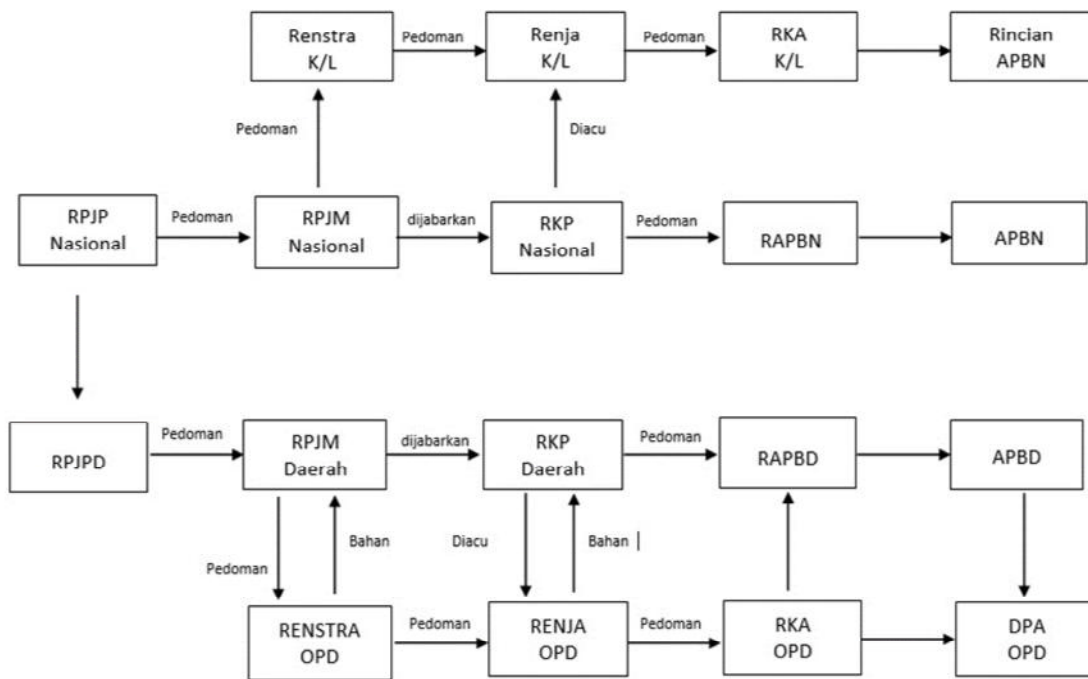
Renstra K/L
Pedoman
Renja K/L
Pedoman
RKA K/L
Rincian APBN

Pedoman
Diacu

RPJP Nasional
Pedoman
RPJM Nasional
dijabarkan
RKP Nasional
Pedoman
RAPBN
APBN

RPJPD
Pedoman
RPJM Daerah
dijabarkan
RKP Daerah
Pedoman
RAPBD
APBD

Pedoman
Bahan
Diacu
Bahan |

RENSTRA OPD
Pedoman
RENJA OPD
Pedoman
RKA OPD
DPA OPD